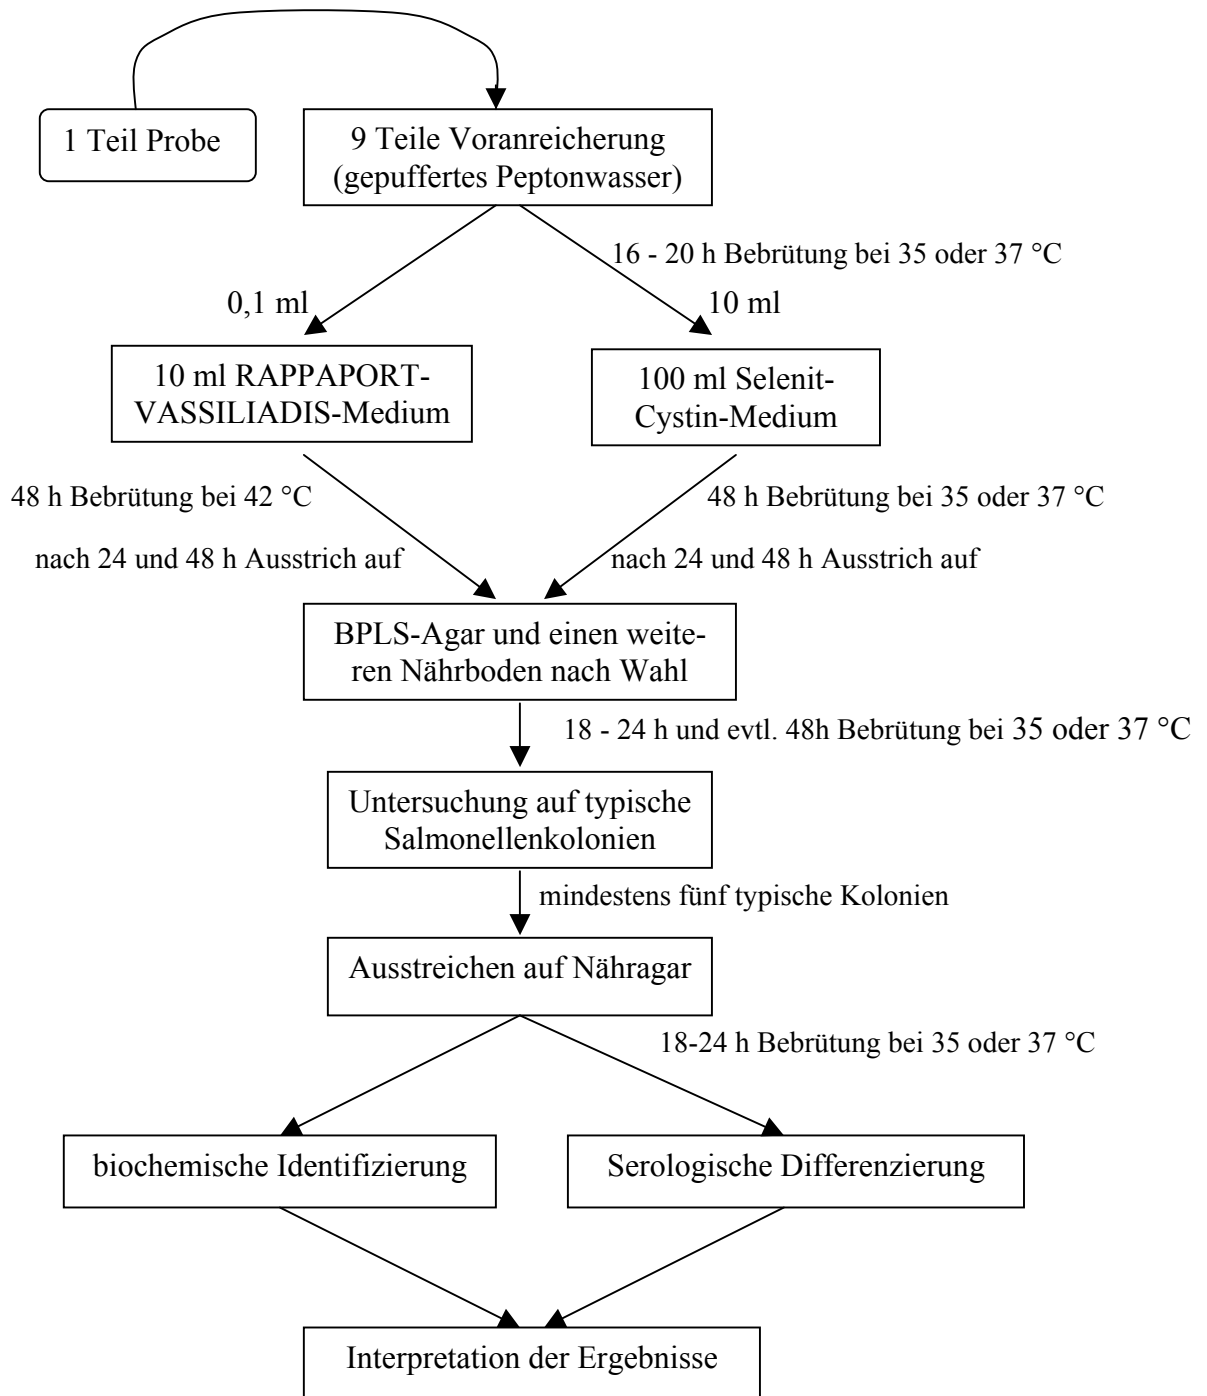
1 Teil Probe

9 Teile Voranreicherung (gepuffertes Peptonwasser)

16 - 20 h Bebrütung bei 35 oder 37 °C

0,1 ml

10 ml

10 ml RAPPAPORT-VASSILIADIS-Medium

100 ml Selenit-Cystin-Medium

48 h Bebrütung bei 42 °C

nach 24 und 48 h Ausstrich auf

48 h Bebrütung bei 35 oder 37 °C

nach 24 und 48 h Ausstrich auf

BPLS-Agar und einen weiteren Nährboden nach Wahl

18 - 24 h und evtl. 48h Bebrütung bei 35 oder 37 °C

Untersuchung auf typische Salmonellenkolonien

mindestens fünf typische Kolonien

Ausstreichen auf Nähragar

18-24 h Bebrütung bei 35 oder 37 °C

biochemische Identifizierung

Serologische Differenzierung

Interpretation der Ergebnisse